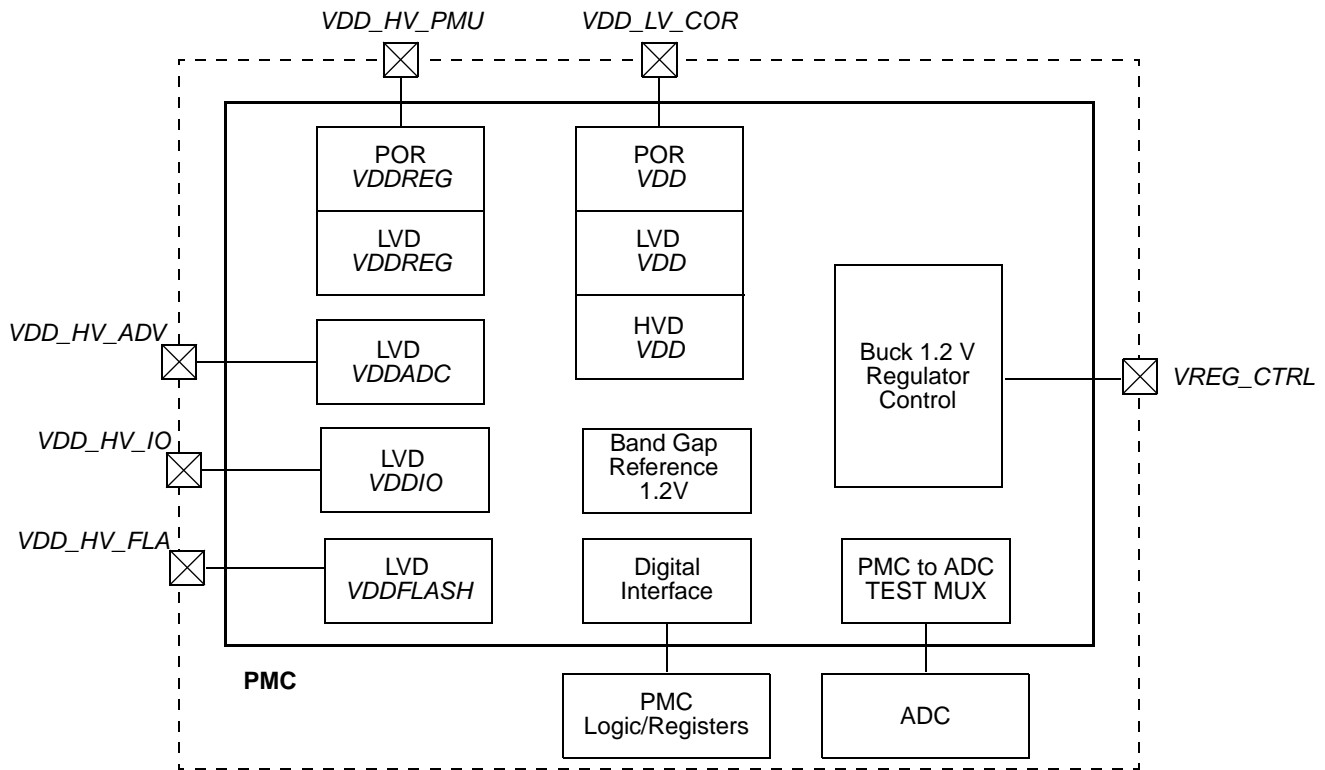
VDD_HV_PMU

VDD_LV_COR

POR
VDDREG

LVD
VDDREG

POR
VDD

LVD
VDD

HVD
VDD

VDD_HV_ADV

LVD
VDDADC

Buck 1.2 V
Regulator
Control

VREG_CTRL

VDD_HV_IO

LVD
VDDIO

Band Gap
Reference
1.2V

VDD_HV_FLA

LVD
VDDFLASH

Digital
Interface

PMC to ADC
TEST MUX

PMC

PMC
Logic/Registers

ADC